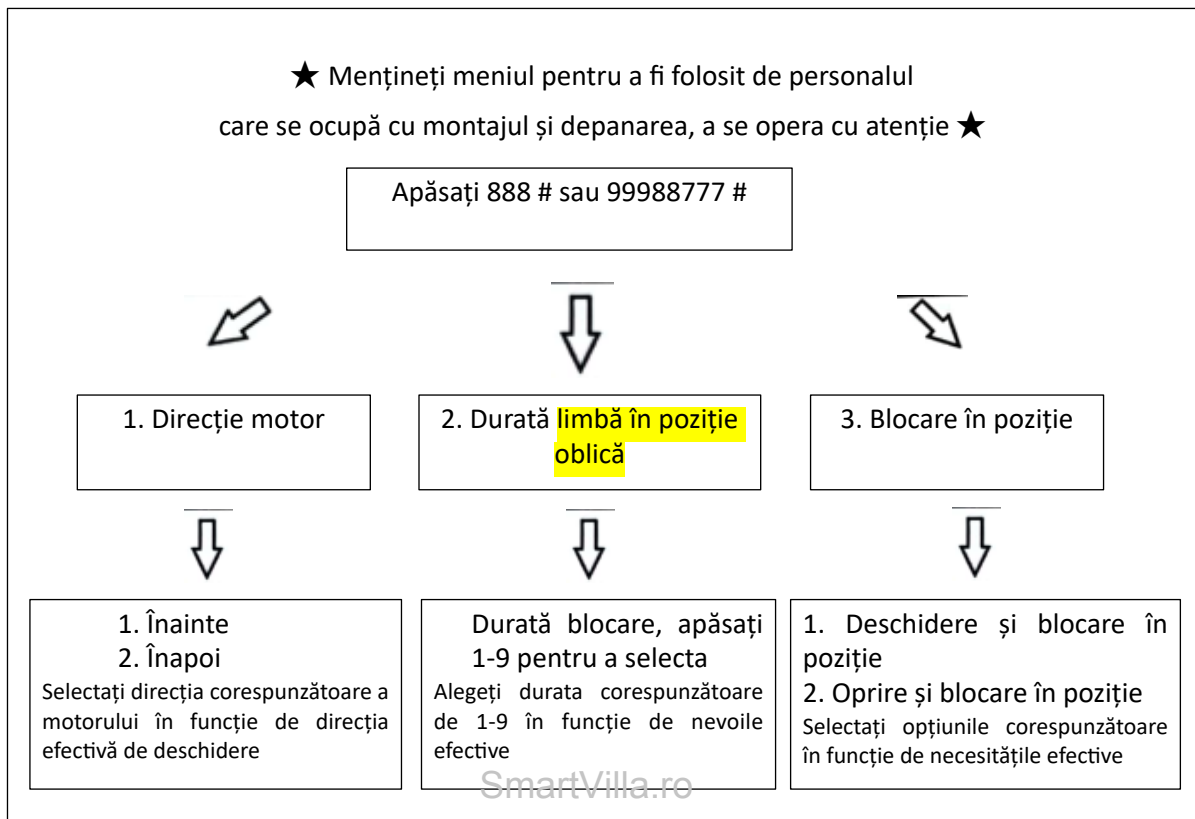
★ Mențineți meniul pentru a fi folosit de personalul care se ocupă cu montajul și depanarea, a se opera cu atenție ★

Apăsați 888 # sau 99988777 #

1. Direcție motor

2. Durată limbă în poziție oblică

3. Blocare în poziție

1. Înainte
2. Înapoi
Selectați direcția corespunzătoare a motorului în funcție de direcția efectivă de deschidere

Durată blocare, apăsați 1-9 pentru a selecta
Alegeți durata corespunzătoare de 1-9 în funcție de nevoile efective

1. Deschidere și blocare în poziție
2. Oprire și blocare în poziție
Selectați opțiunile corespunzătoare în funcție de necesitățile efective

SmartVilla.ro